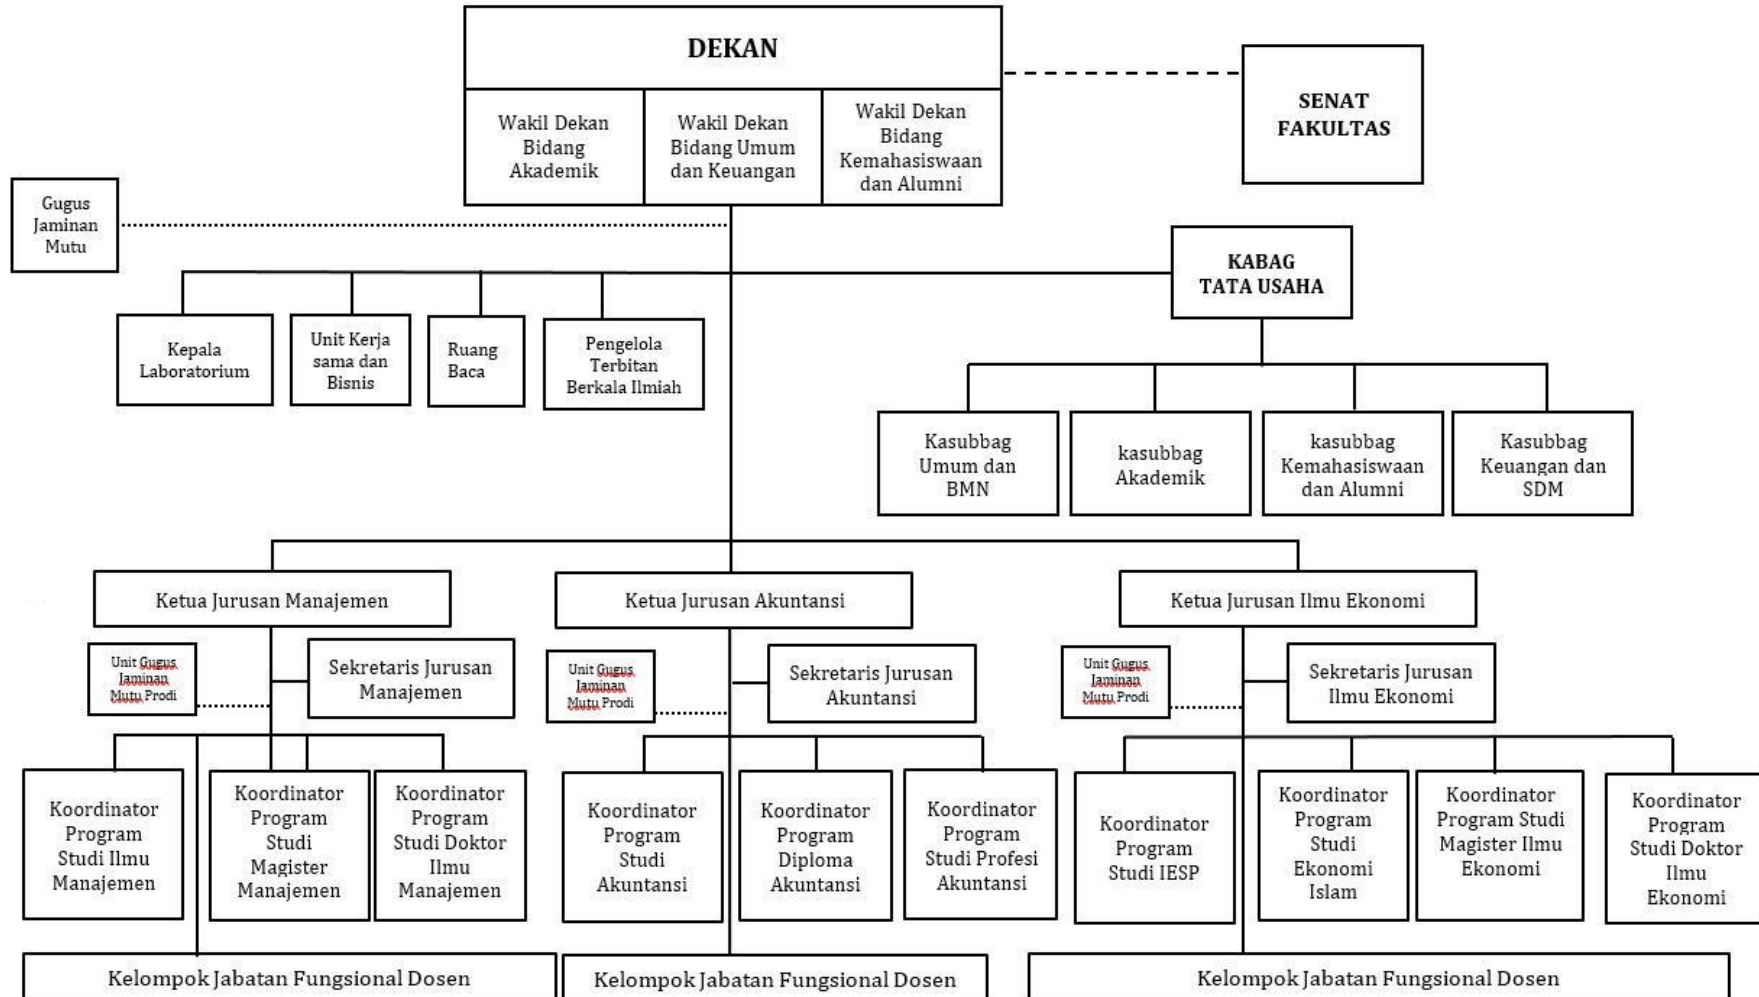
DEKAN

Wakil Dekan Bidang Akademik

Wakil Dekan Bidang Umum dan Keuangan

Wakil Dekan Bidang Kemahasiswaan dan Alumni

SENAT FAKULTAS

Gugus Jaminan Mutu

KABAG TATA USAHA

Kepala Laboratorium

Unit Kerja sama dan Bisnis

Ruang Baca

Pengelola Terbitan Berkala Ilmiah

Kasubbag Umum dan BMN

kasubbag Akademik

kasubbag Kemahasiswaan dan Alumni

Kasubbag Keuangan dan SDM

Ketua Jurusan Manajemen

Ketua Jurusan Akuntansi

Ketua Jurusan Ilmu Ekonomi

Unit Gugus Jaminan Mutu Prodi

Sekretaris Jurusan Manajemen

Unit Gugus Jaminan Mutu Prodi

Sekretaris Jurusan Akuntansi

Unit Gugus Jaminan Mutu Prodi

Sekretaris Jurusan Ilmu Ekonomi

Koordinator Program Studi Ilmu Manajemen

Koordinator Program Studi Magister Manajemen

Koordinator Program Studi Doktor Ilmu Manajemen

Koordinator Program Studi Akuntansi

Koordinator Program Diploma Akuntansi

Koordinator Program Studi Profesi Akuntansi

Koordinator Program Studi IESP

Koordinator Program Studi Ekonomi Islam

Koordinator Program Studi Magister Ilmu Ekonomi

Koordinator Program Studi Doktor Ilmu Ekonomi

Kelompok Jabatan Fungsional Dosen

Kelompok Jabatan Fungsional Dosen

Kelompok Jabatan Fungsional Dosen